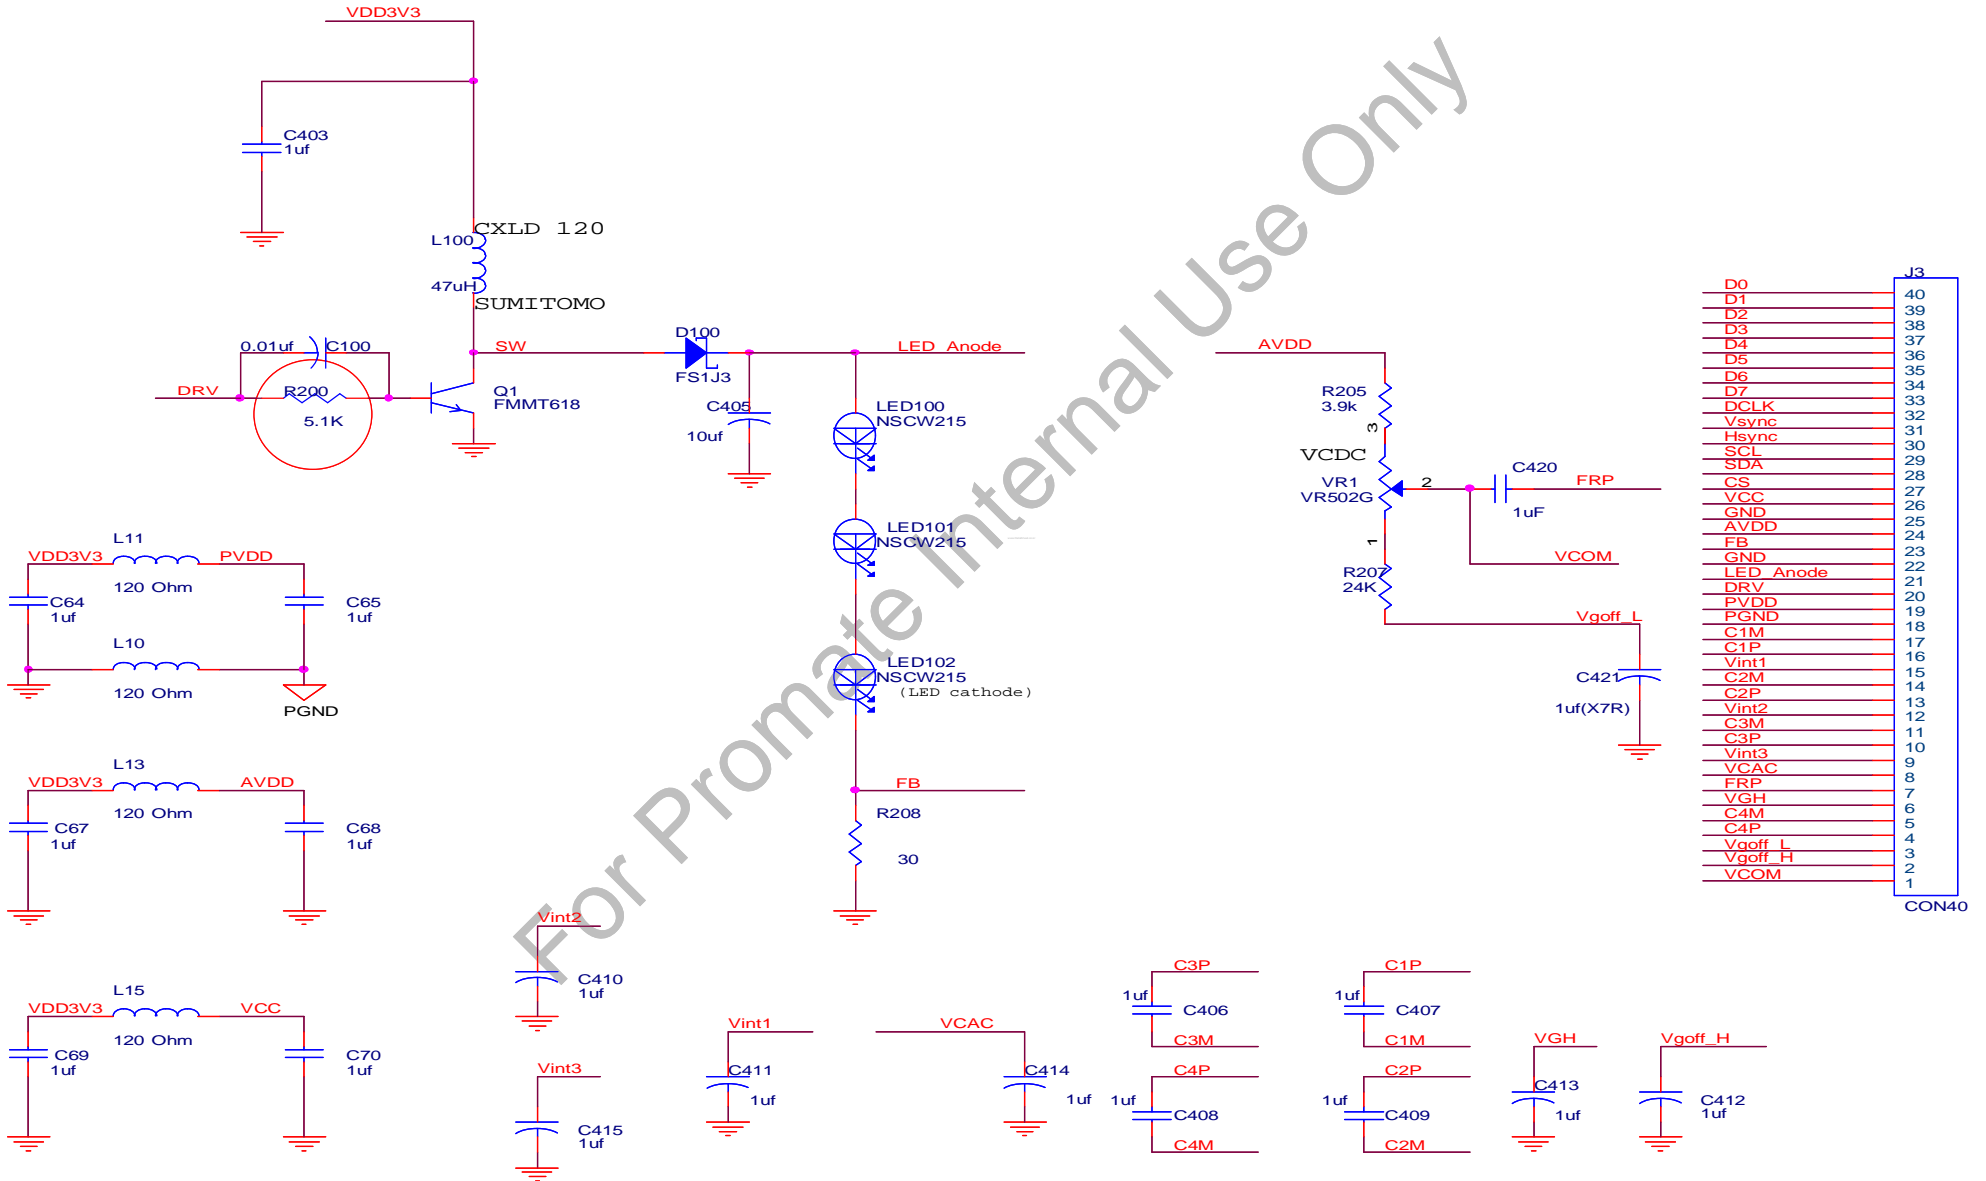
VDD3V3

C403
1uf

CXLD 120
L100
47uH
SUMITOMO

0.01uf C100
DRV
R200
5.1K
Q1
FMMT618
SW
D100
FS1J3
C405
10uf
LED_Anode
LED100
NSCW215
LED101
NSCW215
LED102
NSCW215
(LED cathode)
FB
R208
30

AVDD
R205
3.9k
3
VCDC
VR1
VR502G
2
1
C420
1uF
FRP
VCOM
R207
24K
Vgoff_L
C421
1uf(X7R)

J3
| | |
|---|---|
| D0 | 40 |
| D1 | 39 |
| D2 | 38 |
| D3 | 37 |
| D4 | 36 |
| D5 | 35 |
| D6 | 34 |
| D7 | 33 |
| DCLK | 32 |
| Vsync | 31 |
| Hsync | 30 |
| SCL | 29 |
| SDA | 28 |
| CS | 27 |
| VCC | 26 |
| GND | 25 |
| AVDD | 24 |
| FB | 23 |
| GND | 22 |
| LED_Anode | 21 |
| DRV | 20 |
| PVDD | 19 |
| PGND | 18 |
| C1M | 17 |
| C1P | 16 |
| Vint1 | 15 |
| C2M | 14 |
| C2P | 13 |
| Vint2 | 12 |
| C3M | 11 |
| C3P | 10 |
| Vint3 | 9 |
| VCAC | 8 |
| FRP | 7 |
| VGH | 6 |
| C4M | 5 |
| C4P | 4 |
| Vgoff_L | 3 |
| Vgoff_H | 2 |
| VCOM | 1 |
CON40

L11
VDD3V3 PVDD
120 Ohm
C64
1uf
C65
1uf
L10
120 Ohm
PGND

L13
VDD3V3 AVDD
120 Ohm
C67
1uf
C68
1uf

L15
VDD3V3 VCC
120 Ohm
C69
1uf
C70
1uf

Vint2
C410
1uf
Vint3
C415
1uf
Vint1
C411
1uf
VCAC
C414
1uf
C3P
1uf
C406
C3M
C4P
1uf
C408
C4M
C1P
1uf
C407
C1M
C2P
1uf
C409
C2M
VGH
C413
1uf
Vgoff_H
C412
1uf

For Promate Internal Use Only